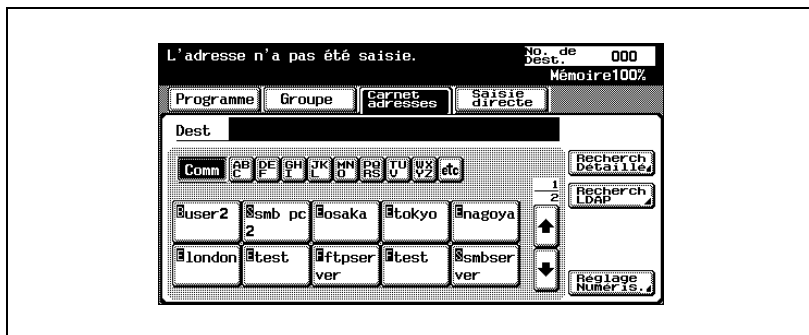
L'adresse n'a pas été saisie.

No. de Dest. 000

Mémoire100%

Programme

Groupe

Carnet adresses

Saisie directe

Dest

Comm AB C DE F GH I JK L MN O PQ RS TU V WX YZ etc

1
2

Recherch Détaillé

Recherch LDAP

user2

smb pc 2

osaka

tokyo

nagoya

london

test

ftpser ver

test

smbser ver

Réglage Numéris.